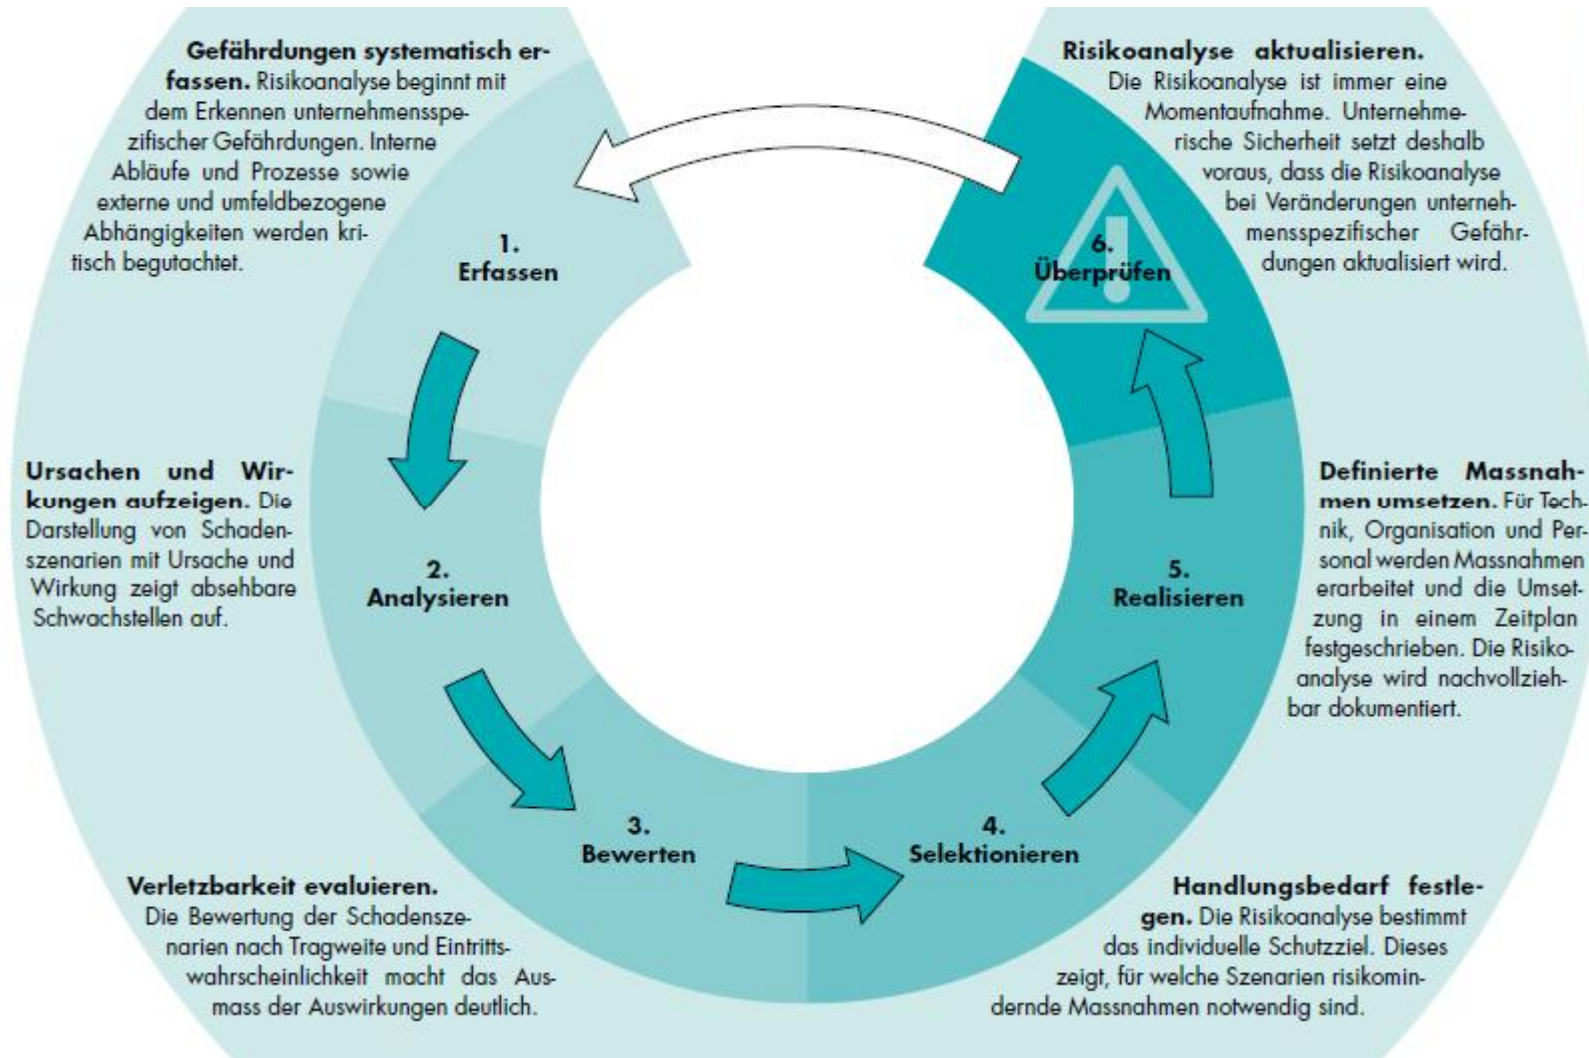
**Gefährdungen systematisch erfassen.** Risikoanalyse beginnt mit dem Erkennen unternehmensspezifischer Gefährdungen. Interne Abläufe und Prozesse sowie externe und umfeldbezogene Abhängigkeiten werden kritisch begutachtet.

**Risikoanalyse aktualisieren.** Die Risikoanalyse ist immer eine Momentaufnahme. Unternehmerische Sicherheit setzt deshalb voraus, dass die Risikoanalyse bei Veränderungen unternehmensspezifischer Gefährdungen aktualisiert wird.

**1. Erfassen**

**6. Überprüfen**

**Ursachen und Wirkungen aufzeigen.** Die Darstellung von Schadenszenarien mit Ursache und Wirkung zeigt absehbare Schwachstellen auf.

**2. Analysieren**

**5. Realisieren**

**Definierte Massnahmen umsetzen.** Für Technik, Organisation und Personal werden Massnahmen erarbeitet und die Umsetzung in einem Zeitplan festgeschrieben. Die Risikoanalyse wird nachvollziehbar dokumentiert.

**3. Bewerten**

**4. Selektionieren**

**Verletzbarkeit evaluieren.** Die Bewertung der Schadenszenarien nach Tragweite und Eintrittswahrscheinlichkeit macht das Ausmass der Auswirkungen deutlich.

**Handlungsbedarf festlegen.** Die Risikoanalyse bestimmt das individuelle Schutzziel. Dieses zeigt, für welche Szenarien risikomindernde Massnahmen notwendig sind.